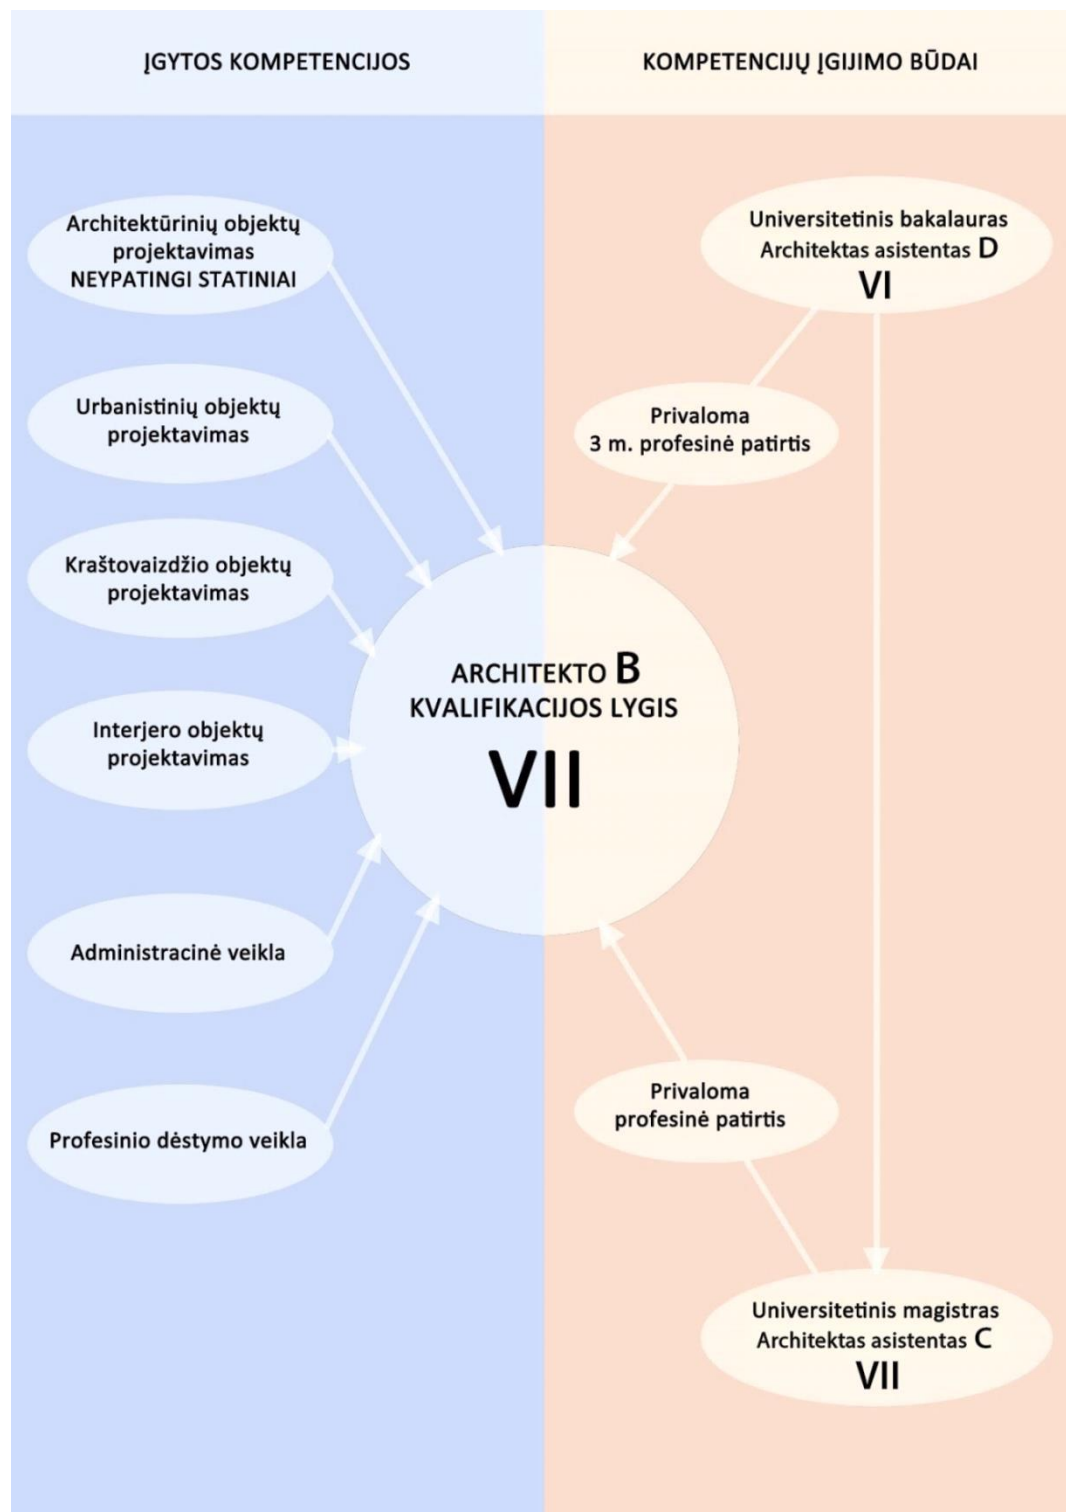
ĮGYTOS KOMPETENCIJOS

KOMPETENCIJŲ ĮGIJIMO BŪDAI

Architektūrinių objektų projektavimas NEYPATINGI STATINIAI

Urbanistinių objektų projektavimas

Kraštovaizdžio objektų projektavimas

Interjero objektų projektavimas

Administracinė veikla

Profesinio dėstymo veikla

Universitetinis bakalauras Architektas asistentas D
VI

Privaloma 3 m. profesinė patirtis

ARCHITEKTO B KVALIFIKACIJOS LYGIS
VII

Privaloma profesinė patirtis

Universitetinis magistras Architektas asistentas C
VII